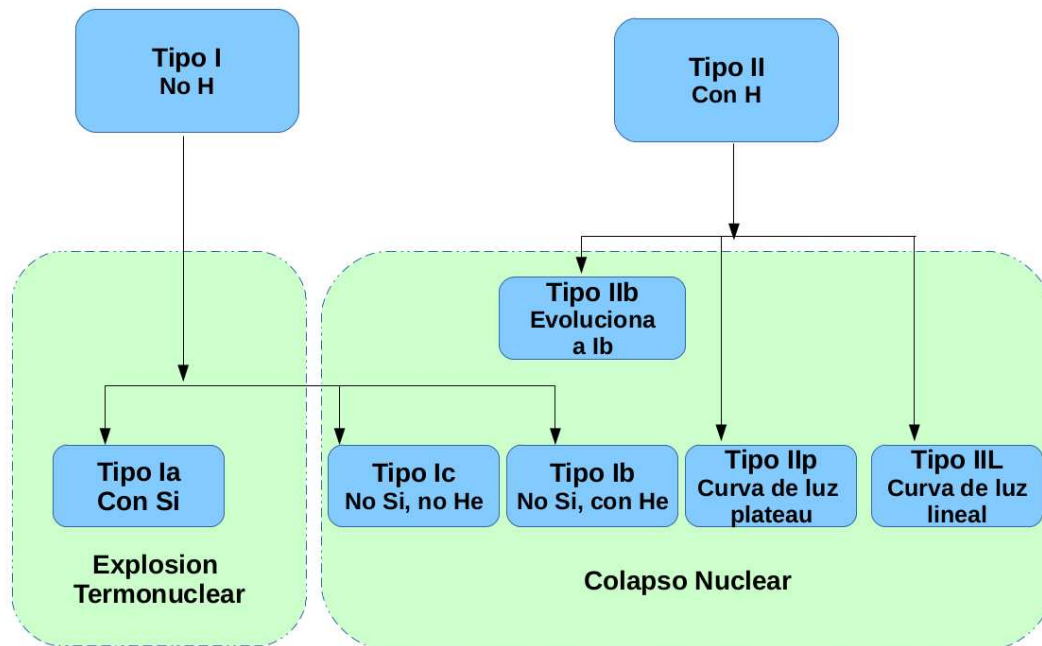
Tipo I
No H

Tipo II
Con H

Tipo IIb
Evoluciona a Ib

Tipo Ia
Con Si

Tipo Ic
No Si, no He

Tipo Ib
No Si, con He

Tipo IIp
Curva de luz plateau

Tipo IIL
Curva de luz lineal

Explosion Termonuclear

Colapso Nuclear